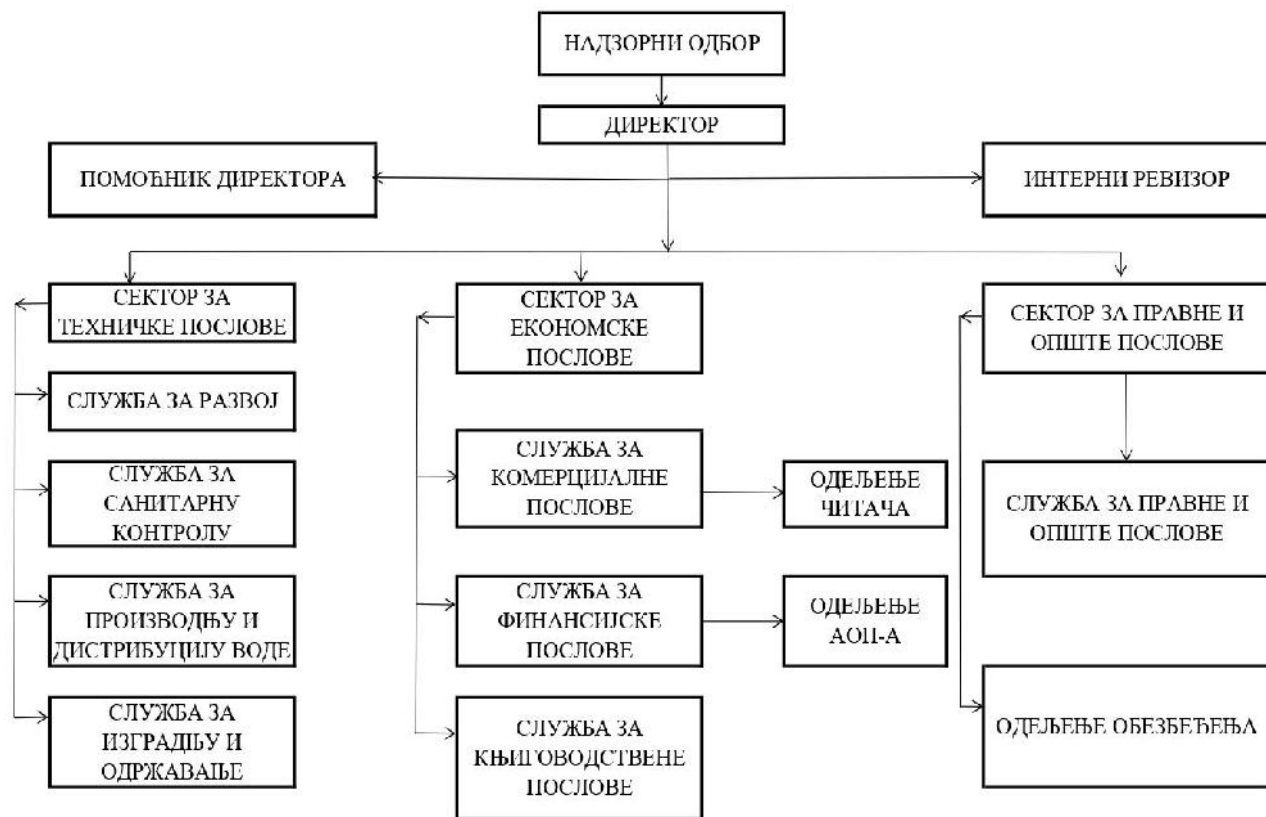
НАДЗОРНИ ОДБОР

ДИРЕКТОР

ПОМОЋНИК ДИРЕКТОРА

ИНТЕРНИ РЕВИЗОР

СЕКТОР ЗА ТЕХНИЧКЕ ПОСЛОВЕ

СЛУЖБА ЗА РАЗВОЈ

СЛУЖБА ЗА САНИТАРНУ КОНТРОЛУ

СЛУЖБА ЗА ПРОИЗВОДЊУ И ДИСТРИБУЦИЈУ ВОДЕ

СЛУЖБА ЗА ИЗГРАДЊУ И ОДРЖАВАЊЕ

СЕКТОР ЗА ЕКОНОМСКЕ ПОСЛОВЕ

СЛУЖБА ЗА КОМЕРЦИЈАЛНЕ ПОСЛОВЕ

ОДЕЉЕЊЕ ЧИТАЧА

СЛУЖБА ЗА ФИНАНСИЈСКЕ ПОСЛОВЕ

ОДЕЉЕЊЕ АОП-А

СЛУЖБА ЗА КЊИГОВОДСТВЕНЕ ПОСЛОВЕ

СЕКТОР ЗА ПРАВНЕ И ОПШТЕ ПОСЛОВЕ

СЛУЖБА ЗА ПРАВНЕ И ОПШТЕ ПОСЛОВЕ

ОДЕЉЕЊЕ ОБЕЗБЕЂЕЊА